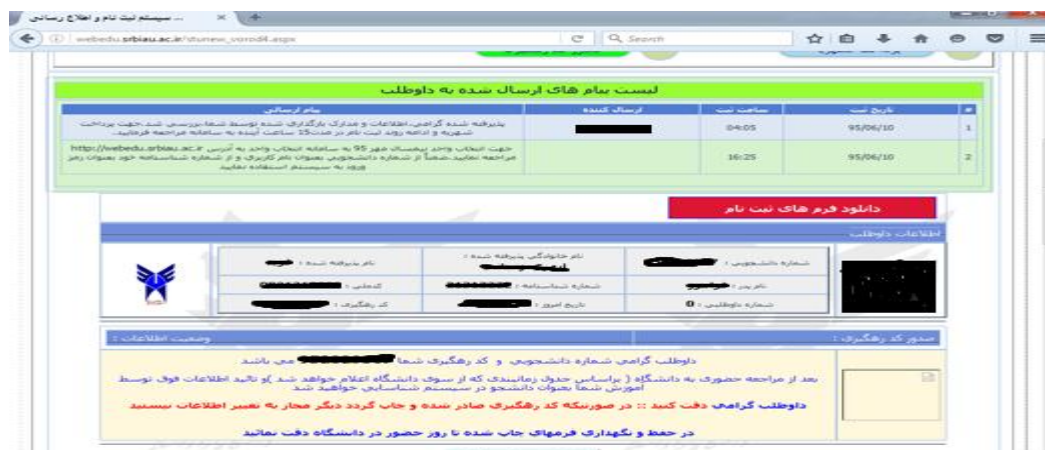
سیستم ثبت نام و اطلاع رسانی ...

webedu.srbiau.ac.ir/stunew_vorodi4.aspx

Search

لیست پیام های ارسال شده به داوطلب

| # | تاریخ ثبت | ساعت ثبت | ارسال کننده | پیام ارسالی |
|---|---|---|---|---|
| 1 | 95/06/10 | 04:05 | | پذیرفته شده گرامی، اطلاعات و مدارک بارگذاری شده توسط شما، بررسی شد.جهت پرداخت شهریه و ادامه روند ثبت نام در مدت15 ساعت آینده به سامانه مراجعه فرمائید. |
| 2 | 95/06/10 | 16:25 | | جهت انتخاب واحد نیمسال مهر 95 به سامانه انتخاب واحد به آدرس http://webedu.srbiau.ac.ir مراجعه نمایید.ضمناً از شماره دانشجویی بعنوان نام کاربری و از شماره شناسنامه خود بعنوان رمز ورود به سیستم استفاده نمایید |

دانلود فرم های ثبت نام

اطلاعات داوطلب

شماره دانشجویی :

نام خانوادگی پذیرفته شده :

نام پذیرفته شده :

نام پدر :

شماره شناسنامه :

کدملی :

شماره داوطلبی : 0

تاریخ امروز :

کد رهگیری :

صدور کد رهگیری :

وضعیت اطلاعات :

داوطلب گرامی شماره دانشجویی و کد رهگیری شما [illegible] می باشد

بعد از مراجعه حضوری به دانشگاه ( براساس جدول زمانبندی که از سوی دانشگاه اعلام خواهد شد )و تائید اطلاعات فوق توسط آموزش شما بعنوان دانشجو در سیستم شناسایی خواهید شد

داوطلب گرامی دقت کنید :: در صورتیکه کد رهگیری صادر شده و چاپ گردد دیگر مجاز به تغییر اطلاعات نیستید

در حفظ و نگهداری فرمهای چاپ شده تا روز حضور در دانشگاه دقت نمائید